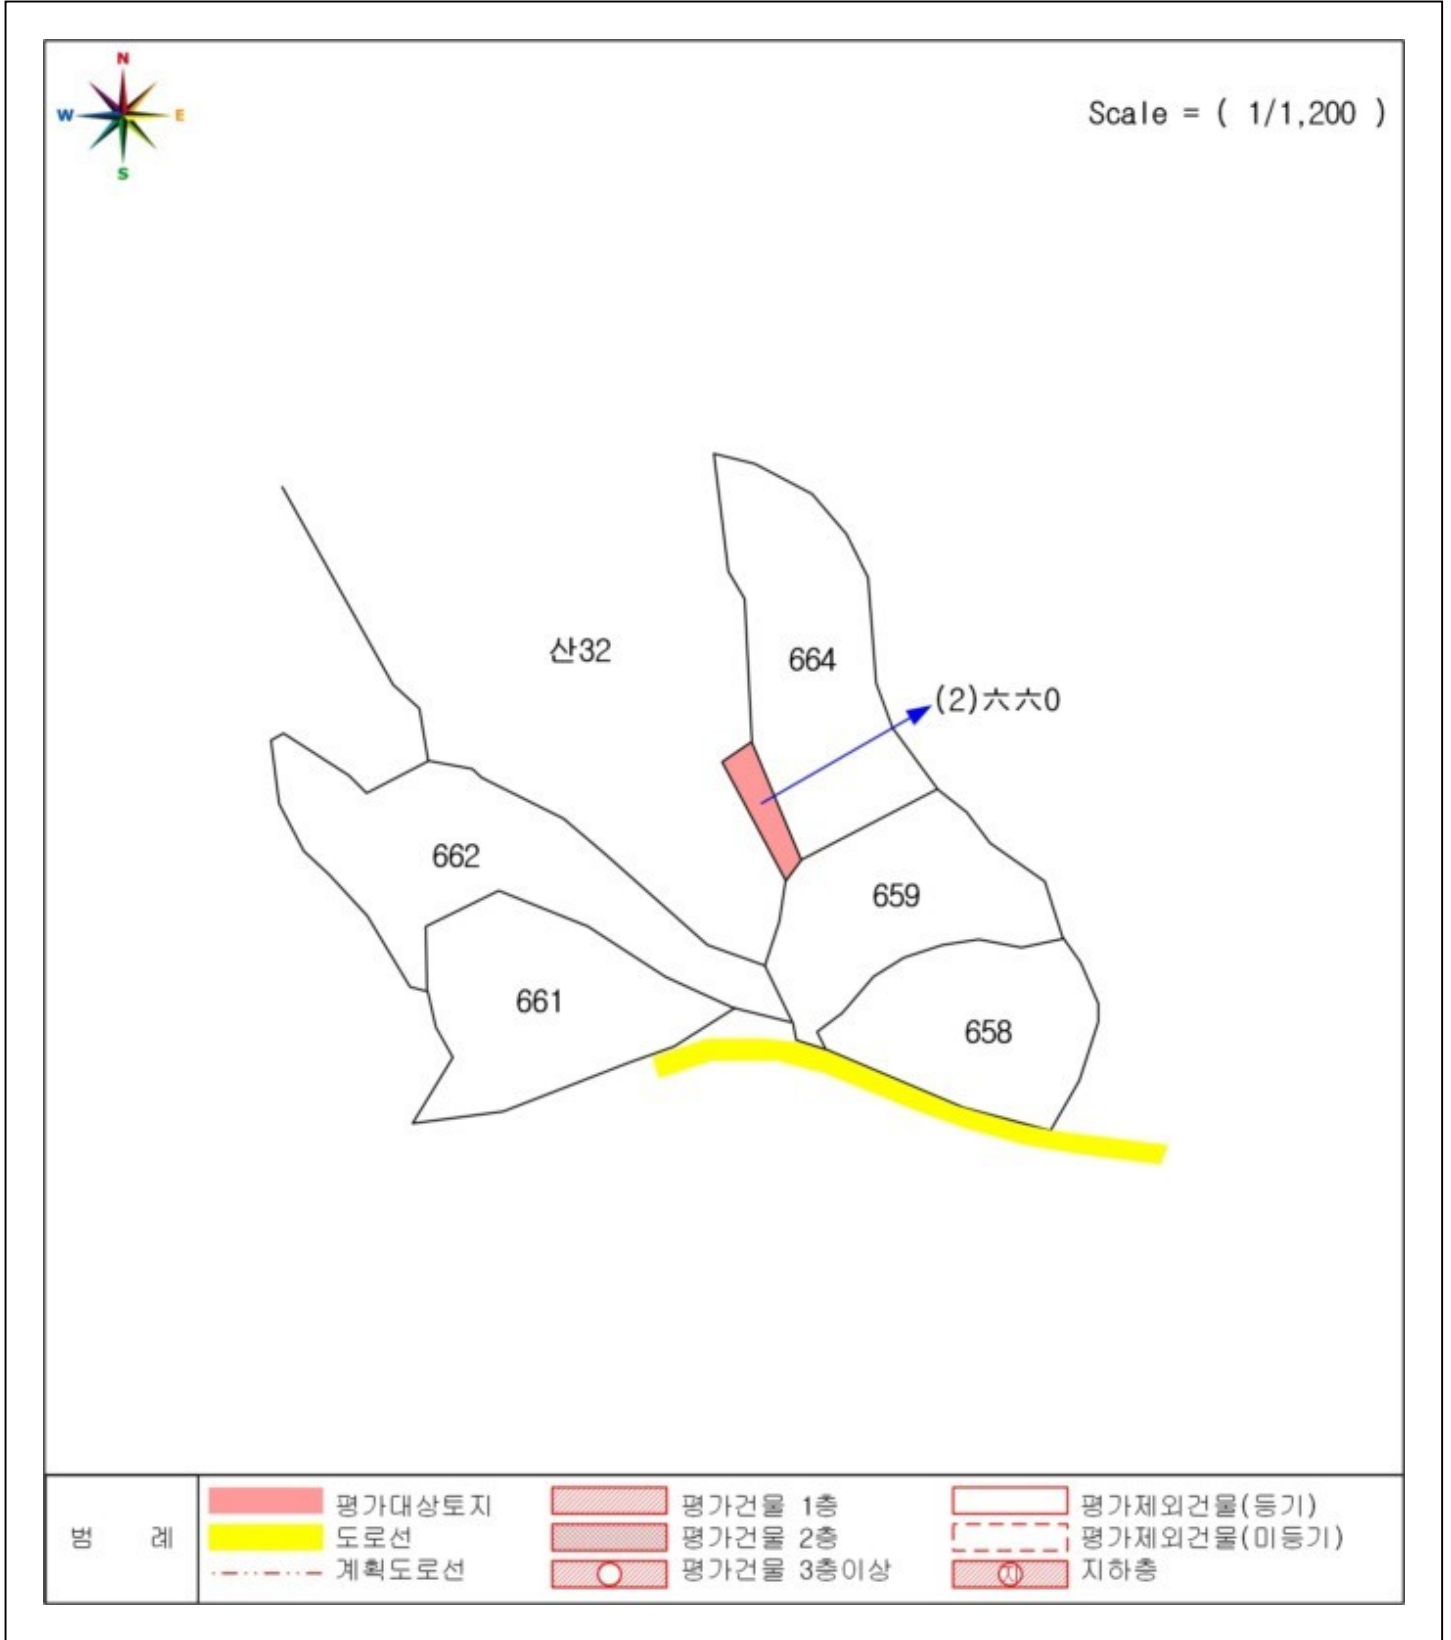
N
W
E
S

Scale = ( 1/1,200 )

산32

664

(2)六六0

662

659

661

658

범 례

평가대상토지
도로선
계획도로선

평가건물 1층
평가건물 2층
평가건물 3층이상

평가제외건물(등기)
평가제외건물(미등기)
지하층